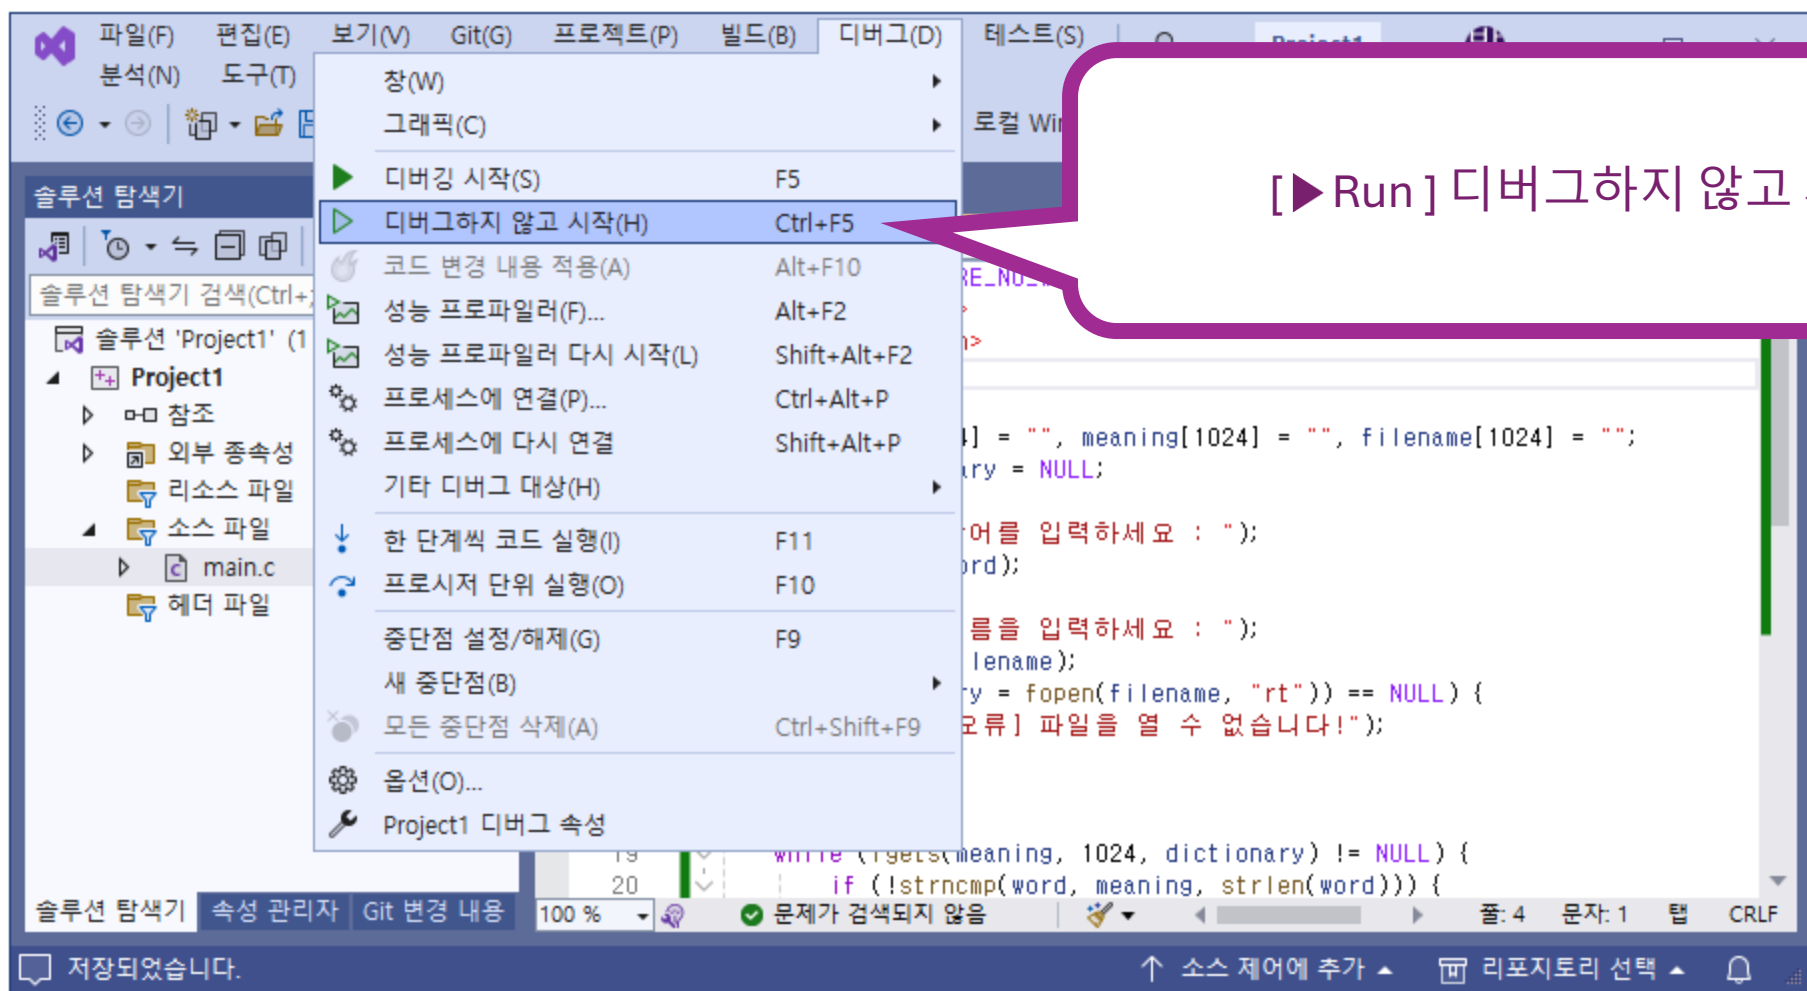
파일(F) 편집(E) 보기(V) Git(G) 프로젝트(P) 빌드(B) 디버그(D) 테스트(S)
분석(N) 도구(T)

로컬 Wi

솔루션 탐색기

솔루션 탐색기 검색(Ctrl+

솔루션 'Project1' (1
Project1
참조
외부 종속성
리소스 파일
소스 파일
main.c
헤더 파일

창(W)
그래픽(C)
디버깅 시작(S) F5
디버그하지 않고 시작(H) Ctrl+F5
코드 변경 내용 적용(A) Alt+F10
성능 프로파일러(F)... Alt+F2
성능 프로파일러 다시 시작(L) Shift+Alt+F2
프로세스에 연결(P)... Ctrl+Alt+P
프로세스에 다시 연결 Shift+Alt+P
기타 디버그 대상(H)
한 단계씩 코드 실행(I) F11
프로시저 단위 실행(O) F10
중단점 설정/해제(G) F9
새 중단점(B)
모든 중단점 삭제(A) Ctrl+Shift+F9
옵션(O)...
Project1 디버그 속성

[ ▶ Run ] 디버그하지 않고

RE_NO
>
n>
] = "", meaning[1024] = "", filename[1024] = "";
ary = NULL;
어를 입력하세요 : ");
ord);
름을 입력하세요 : ");
lename);
ry = fopen(filename, "rt")) == NULL) {
오류] 파일을 열 수 없습니다!");
while (fgets(meaning, 1024, dictionary) != NULL) {
20 if (!strncmp(word, meaning, strlen(word))) {

솔루션 탐색기 속성 관리자 Git 변경 내용
100 % 문제가 검색되지 않음 줄: 4 문자: 1 탭 CRLF
저장되었습니다. 소스 제어에 추가 리포지토리 선택